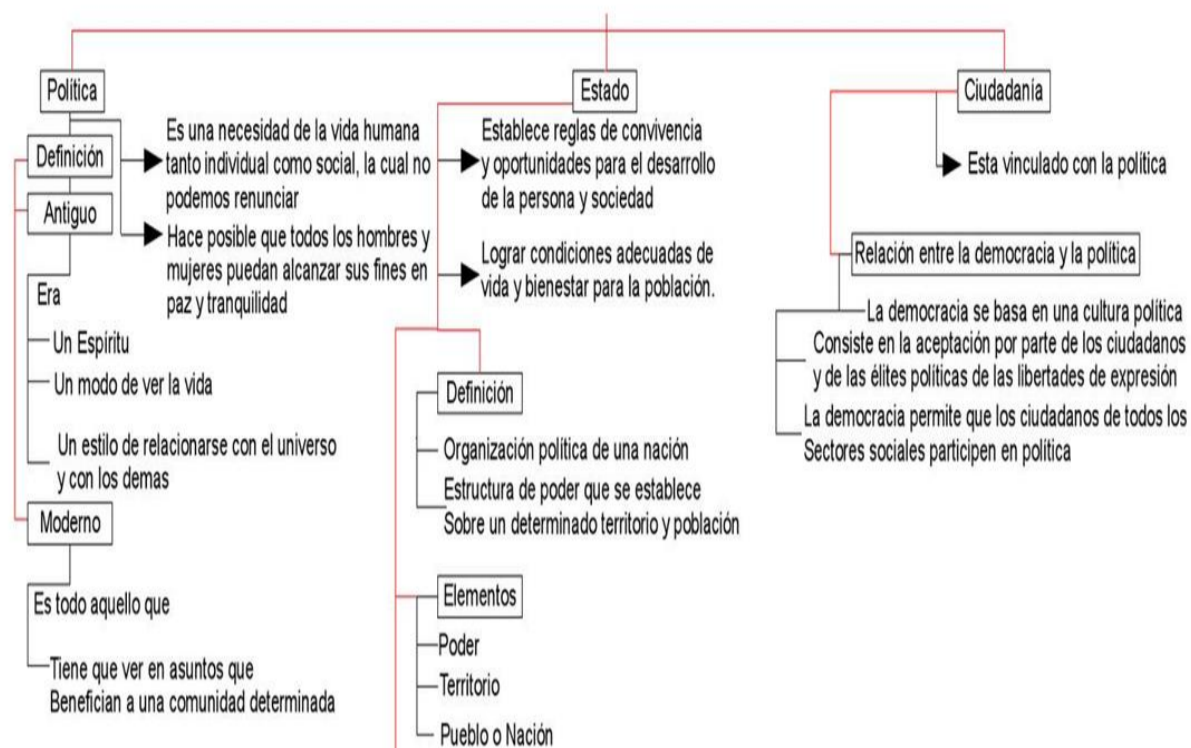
Política

Definición

Es una necesidad de la vida humana tanto individual como social, la cual no podemos renunciar

Antiguo

Hace posible que todos los hombres y mujeres puedan alcanzar sus fines en paz y tranquilidad

Era

Un Espíritu

Un modo de ver la vida

Un estilo de relacionarse con el universo y con los demas

Moderno

Es todo aquello que

Tiene que ver en asuntos que Benefician a una comunidad determinada

Estado

Establece reglas de convivencia y oportunidades para el desarrollo de la persona y sociedad

Lograr condiciones adecuadas de vida y bienestar para la población.

Definición

Organización política de una nación

Estructura de poder que se establece Sobre un determinado territorio y población

Elementos

Poder

Territorio

Pueblo o Nación

Ciudadanía

Esta vinculado con la política

Relación entre la democracia y la política

La democracia se basa en una cultura política

Consiste en la aceptación por parte de los ciudadanos y de las élites políticas de las libertades de expresión

La democracia permite que los ciudadanos de todos los Sectores sociales participen en política